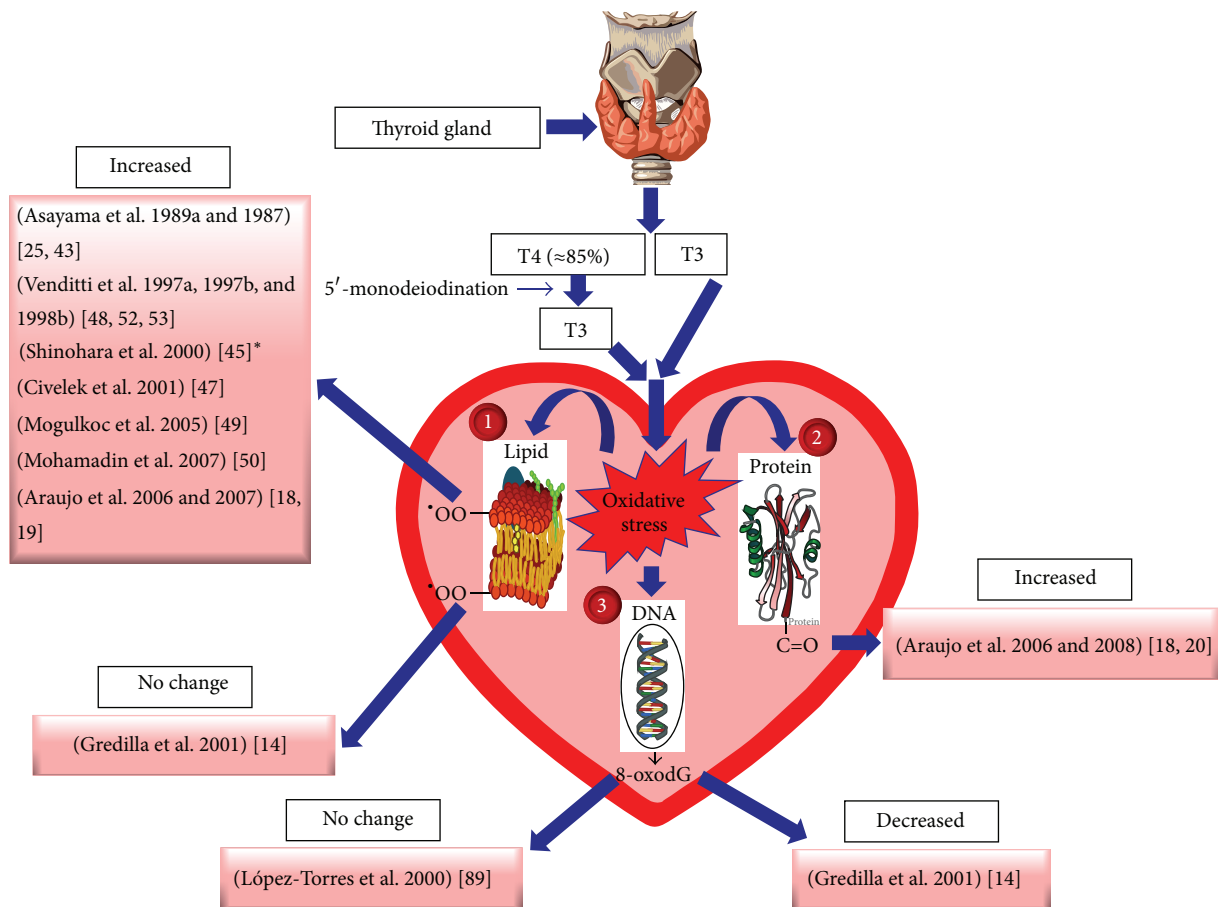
Thyroid gland

Increased

(Asayama et al. 1989a and 1987) [25, 43]
(Venditti et al. 1997a, 1997b, and 1998b) [48, 52, 53]
(Shinohara et al. 2000) [45]*
(Civelek et al. 2001) [47]
(Mogulkoc et al. 2005) [49]
(Mohamadin et al. 2007) [50]
(Araujo et al. 2006 and 2007) [18, 19]

T4 (≈85%)

T3

5′-monodeiodination

T3

1

Lipid

2

Protein

Oxidative stress

$^{\bullet}$OO

$^{\bullet}$OO

3

DNA

Protein

C=O

Increased

(Araujo et al. 2006 and 2008) [18, 20]

No change

(Gredilla et al. 2001) [14]

8-oxodG

No change

(López-Torres et al. 2000) [89]

Decreased

(Gredilla et al. 2001) [14]